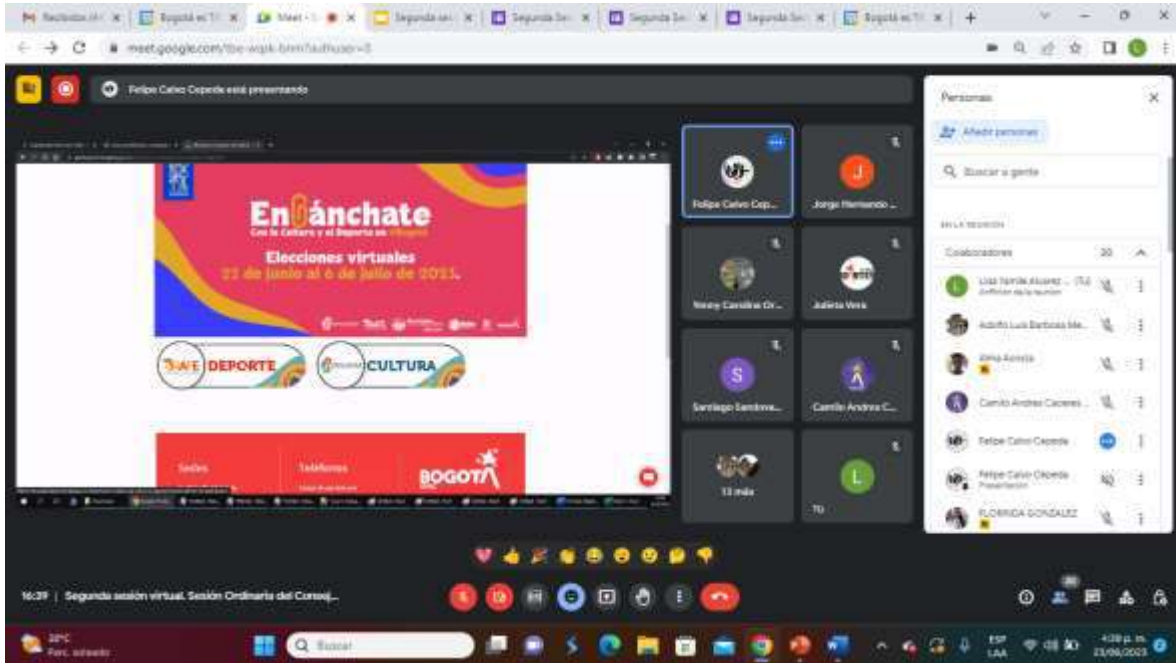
Recibidos | Bogotá es TU | Meet | Segunda ses | Segunda Ses | Segunda Ses | Segunda Ses | Bogotá es TU

meet.google.com/

Felipe Calvo Cepeda está presentando

EnGánchate
Con la Cultura y el Deporte en Bogotá

Elecciones virtuales
22 de junio al 6 de julio de 2023.

DEPORTE
CULTURA

Sedes
Teléfonos
BOGOTÁ

Felipe Calvo Cep...
J
Jorge Hernando ...
Yenny Carolina Or...
Julieta Vera
S
Santiago Sandova...
Camilo Andres C...
13 más
L
Tú

Personas
Añadir personas
Buscar a gente
EN LA REUNIÓN
Colaboradores 20
Lizz Yamile Alvarez ... (Tú)
Anfitrión de la reunión
Adolfo Luis Barbosa Me...
Alma Acosta
Camilo Andres Caceres ...
Felipe Calvo Cepeda
Felipe Calvo Cepeda
Presentación
FLORINDA GONZALEZ

16:39 | Segunda sesión virtual. Sesión Ordinaria del Consej...

20°C
Parc. soleado
Buscar
ESP
LAA
4:39 p. m.
23/06/2023